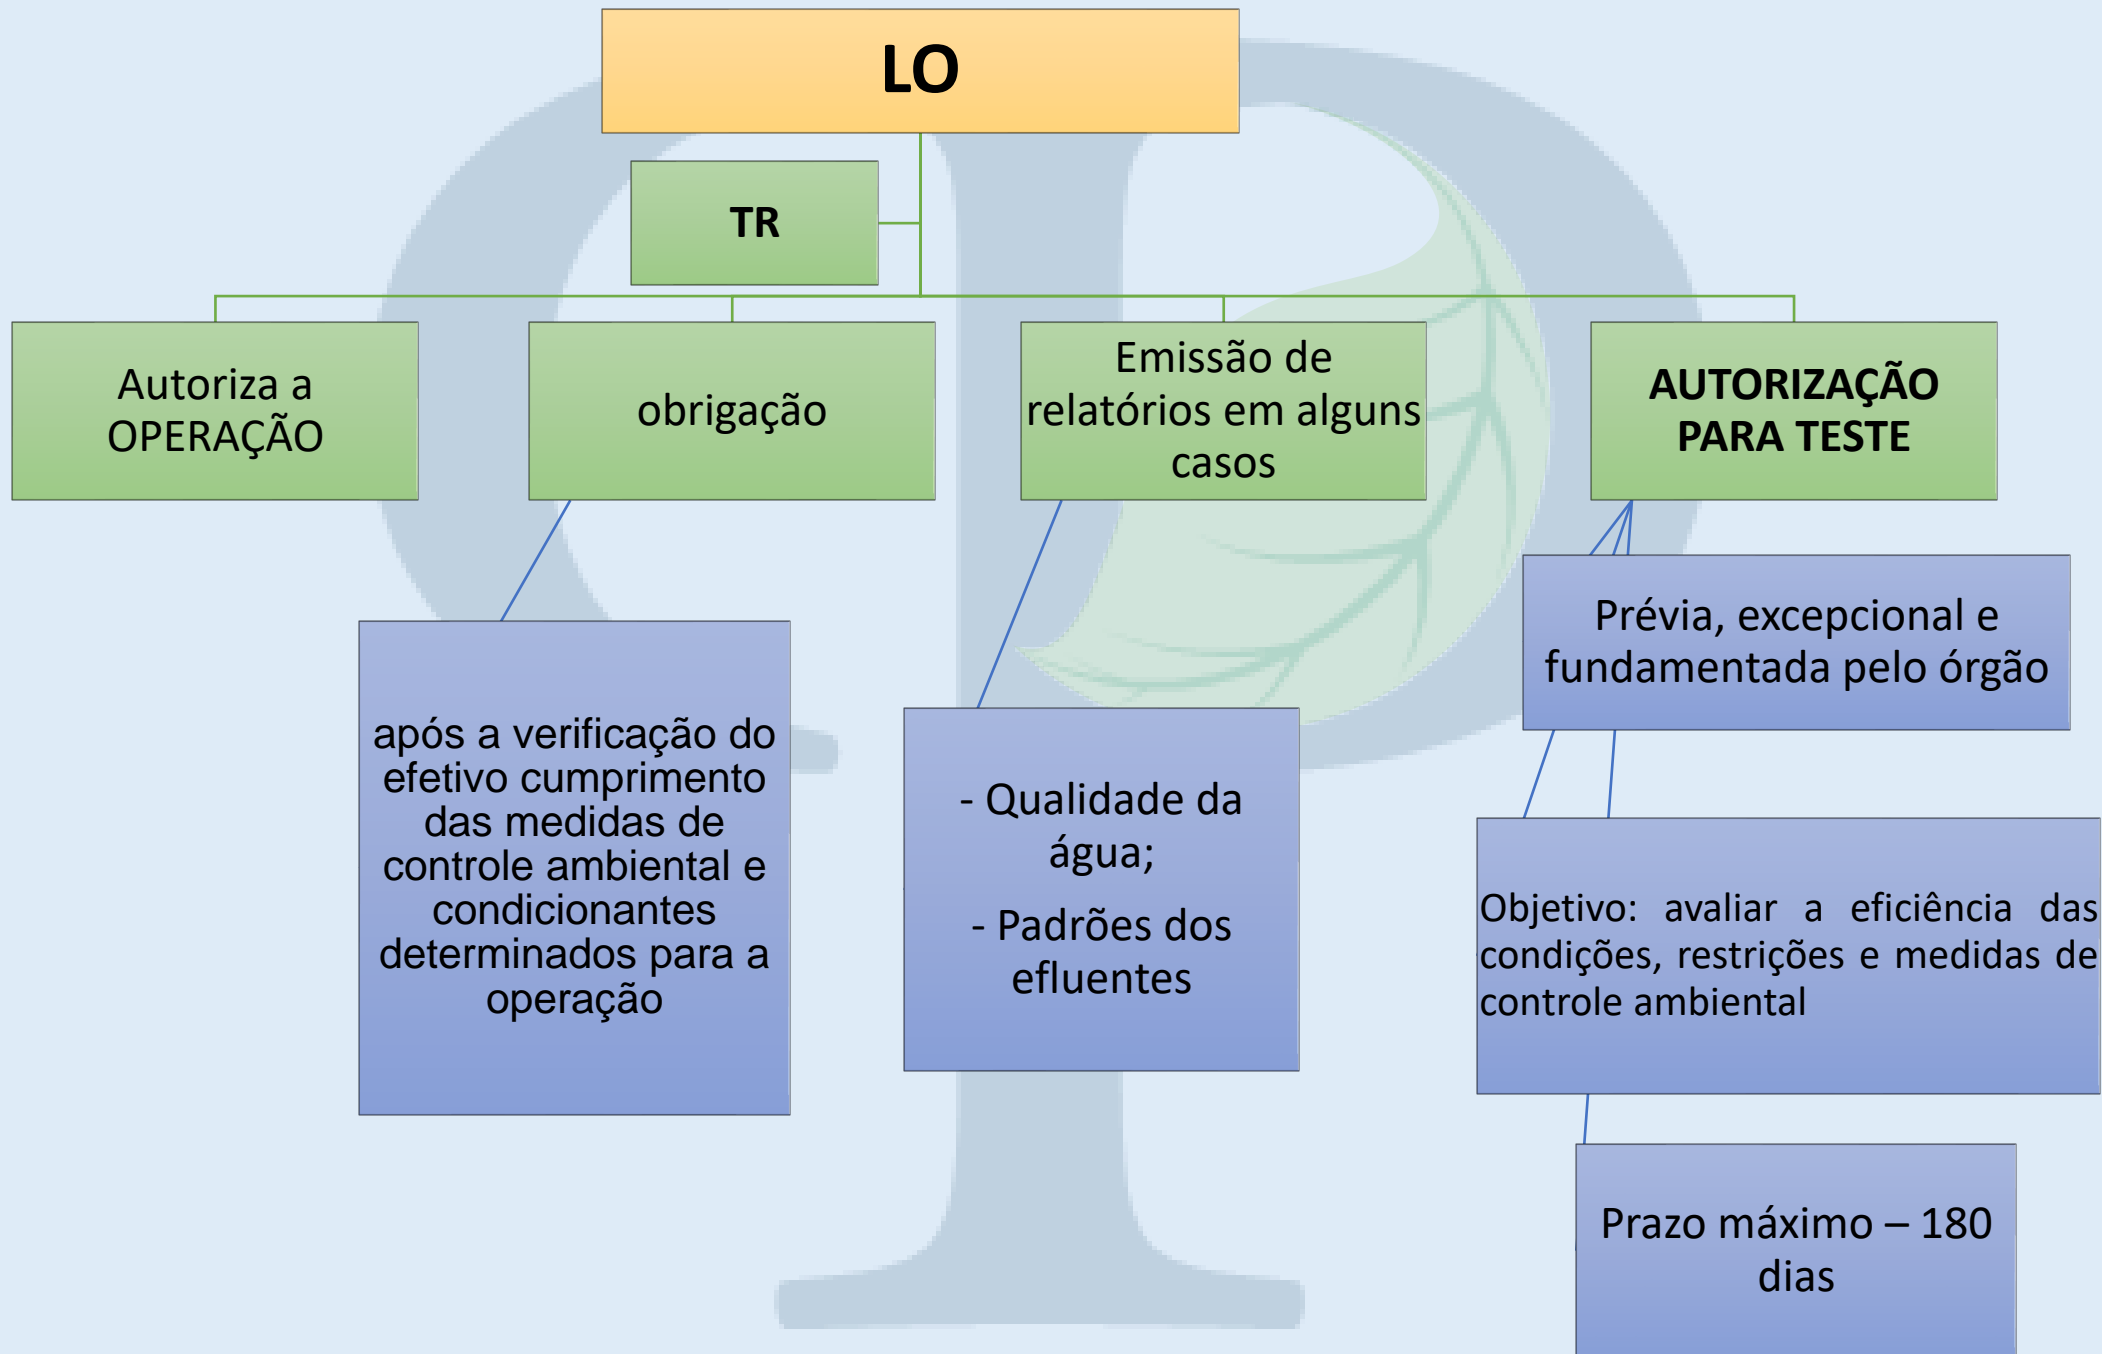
LO

TR

Autoriza a OPERAÇÃO

obrigação

Emissão de relatórios em alguns casos

AUTORIZAÇÃO PARA TESTE

após a verificação do efetivo cumprimento das medidas de controle ambiental e condicionantes determinados para a operação

- Qualidade da água;

- Padrões dos efluentes

Prévia, excepcional e fundamentada pelo órgão

Objetivo: avaliar a eficiência das condições, restrições e medidas de controle ambiental

Prazo máximo – 180 dias